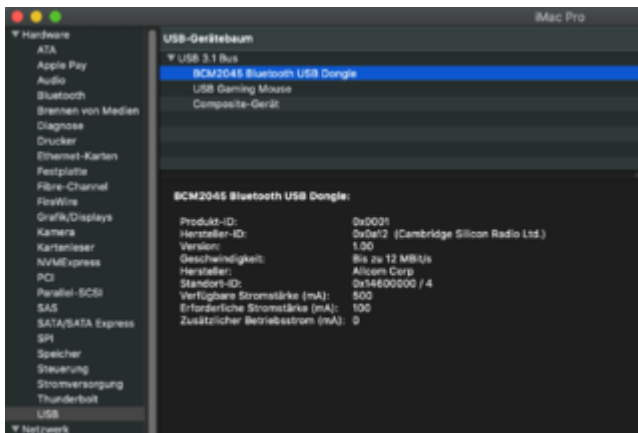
iMac Pro

▼ Hardware
ATA
Apple Pay
Audio
Bluetooth
Brennen von Medien
Diagnose
Drucker
Ethernet-Karten
Festplatte
Fibre-Channel
FireWire
Grafik/Displays
Kamera
Kartenleser
NVMExpress
PCI
Parallel-SCSI
SAS
SATA/SATA Express
SPI
Speicher
Steuerung
Stromversorgung
Thunderbolt
USB
▼ Netzwerk

USB-Gerätebaum

▼ USB 3.1 Bus
BCM2045 Bluetooth USB Dongle
USB Gaming Mouse
Composite-Gerät

BCM2045 Bluetooth USB Dongle:

| | |
|---|---|
| Produkt-ID: | 0x0001 |
| Hersteller-ID: | 0x0a12 (Cambridge Silicon Radio Ltd.) |
| Version: | 1.00 |
| Geschwindigkeit: | Bis zu 12 MBit/s |
| Hersteller: | Allcom Corp |
| Standort-ID: | 0x14600000 / 4 |
| Verfügbare Stromstärke (mA): | 500 |
| Erforderliche Stromstärke (mA): | 100 |
| Zusätzlicher Betriebsstrom (mA): | 0 |